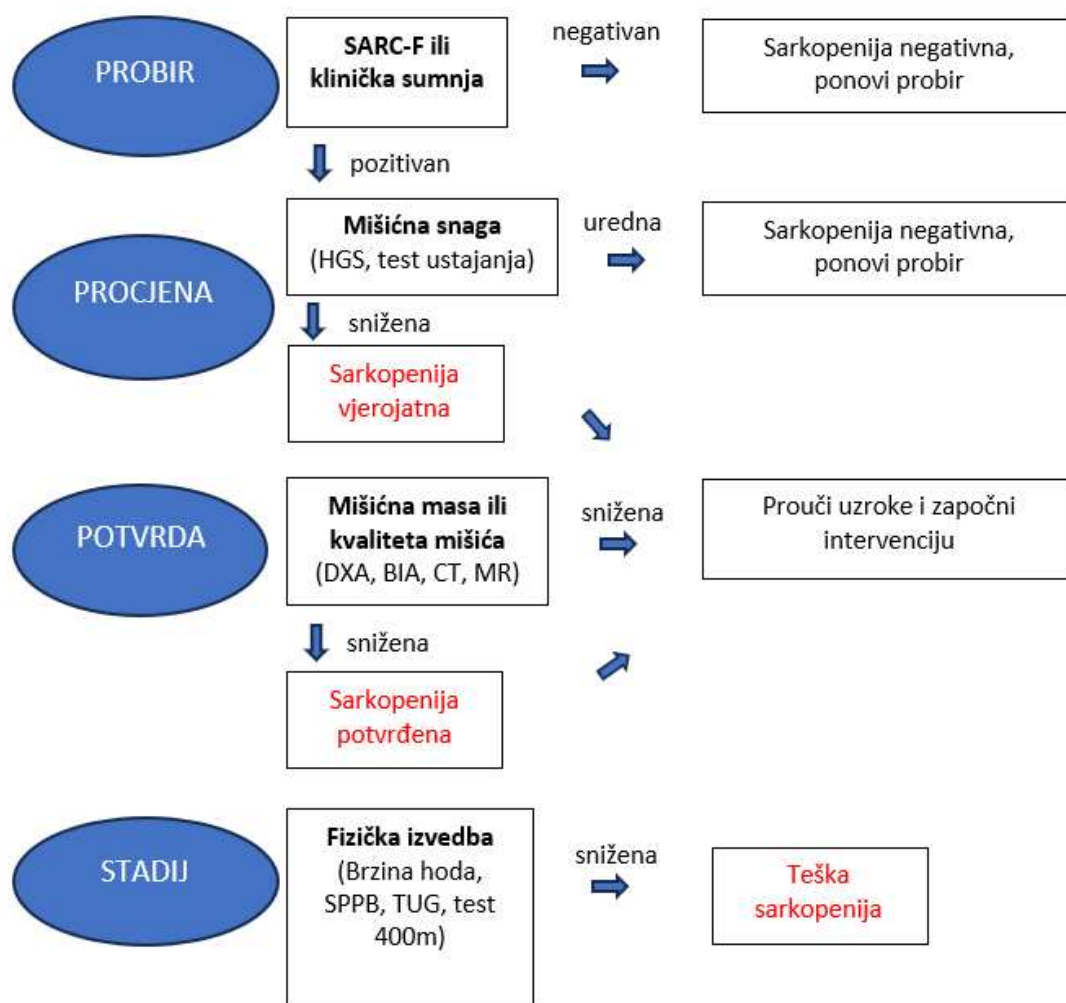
PROBIR

SARC-F ili klinička sumnja

negativan

Sarkopenija negativna, ponovi probir

pozitivan

PROCJENA

Mišićna snaga (HGS, test ustajanja)

uredna

Sarkopenija negativna, ponovi probir

snižena

Sarkopenija vjerojatna

POTVRDA

Mišićna masa ili kvaliteta mišića (DXA, BIA, CT, MR)

snižena

Prouči uzroke i započni intervenciju

snižena

Sarkopenija potvrđena

STADIJ

Fizička izvedba (Brzina hoda, SPPB, TUG, test 400m)

snižena

Teška sarkopenija